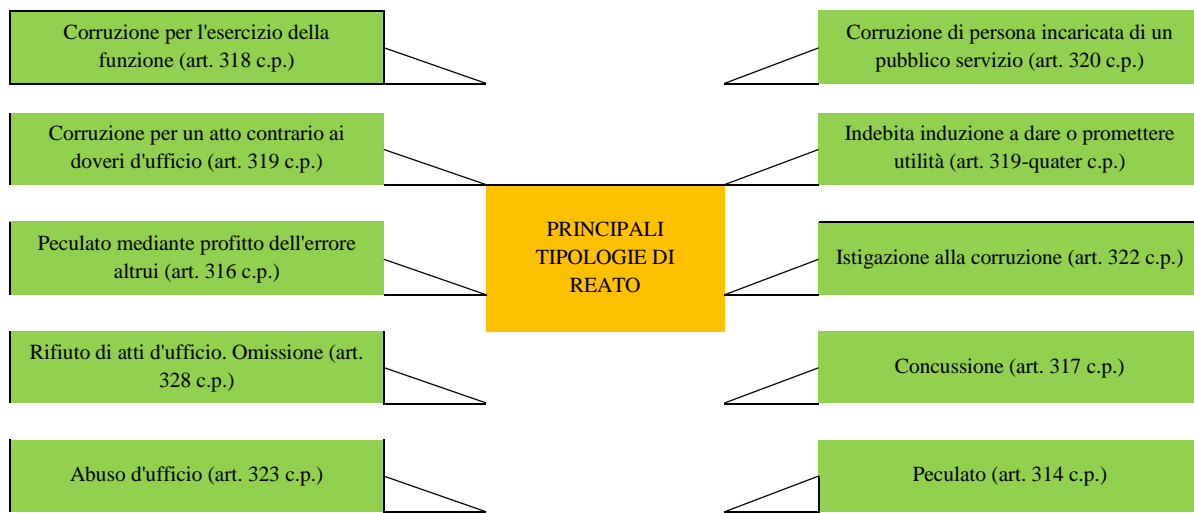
Corruzione per l'esercizio della funzione (art. 318 c.p.)

Corruzione per un atto contrario ai doveri d'ufficio (art. 319 c.p.)

Peculato mediante profitto dell'errore altrui (art. 316 c.p.)

Rifiuto di atti d'ufficio. Omissione (art. 328 c.p.)

Abuso d'ufficio (art. 323 c.p.)

PRINCIPALI TIPOLOGIE DI REATO

Corruzione di persona incaricata di un pubblico servizio (art. 320 c.p.)

Indebita induzione a dare o promettere utilità (art. 319-quater c.p.)

Istigazione alla corruzione (art. 322 c.p.)

Concussione (art. 317 c.p.)

Peculato (art. 314 c.p.)